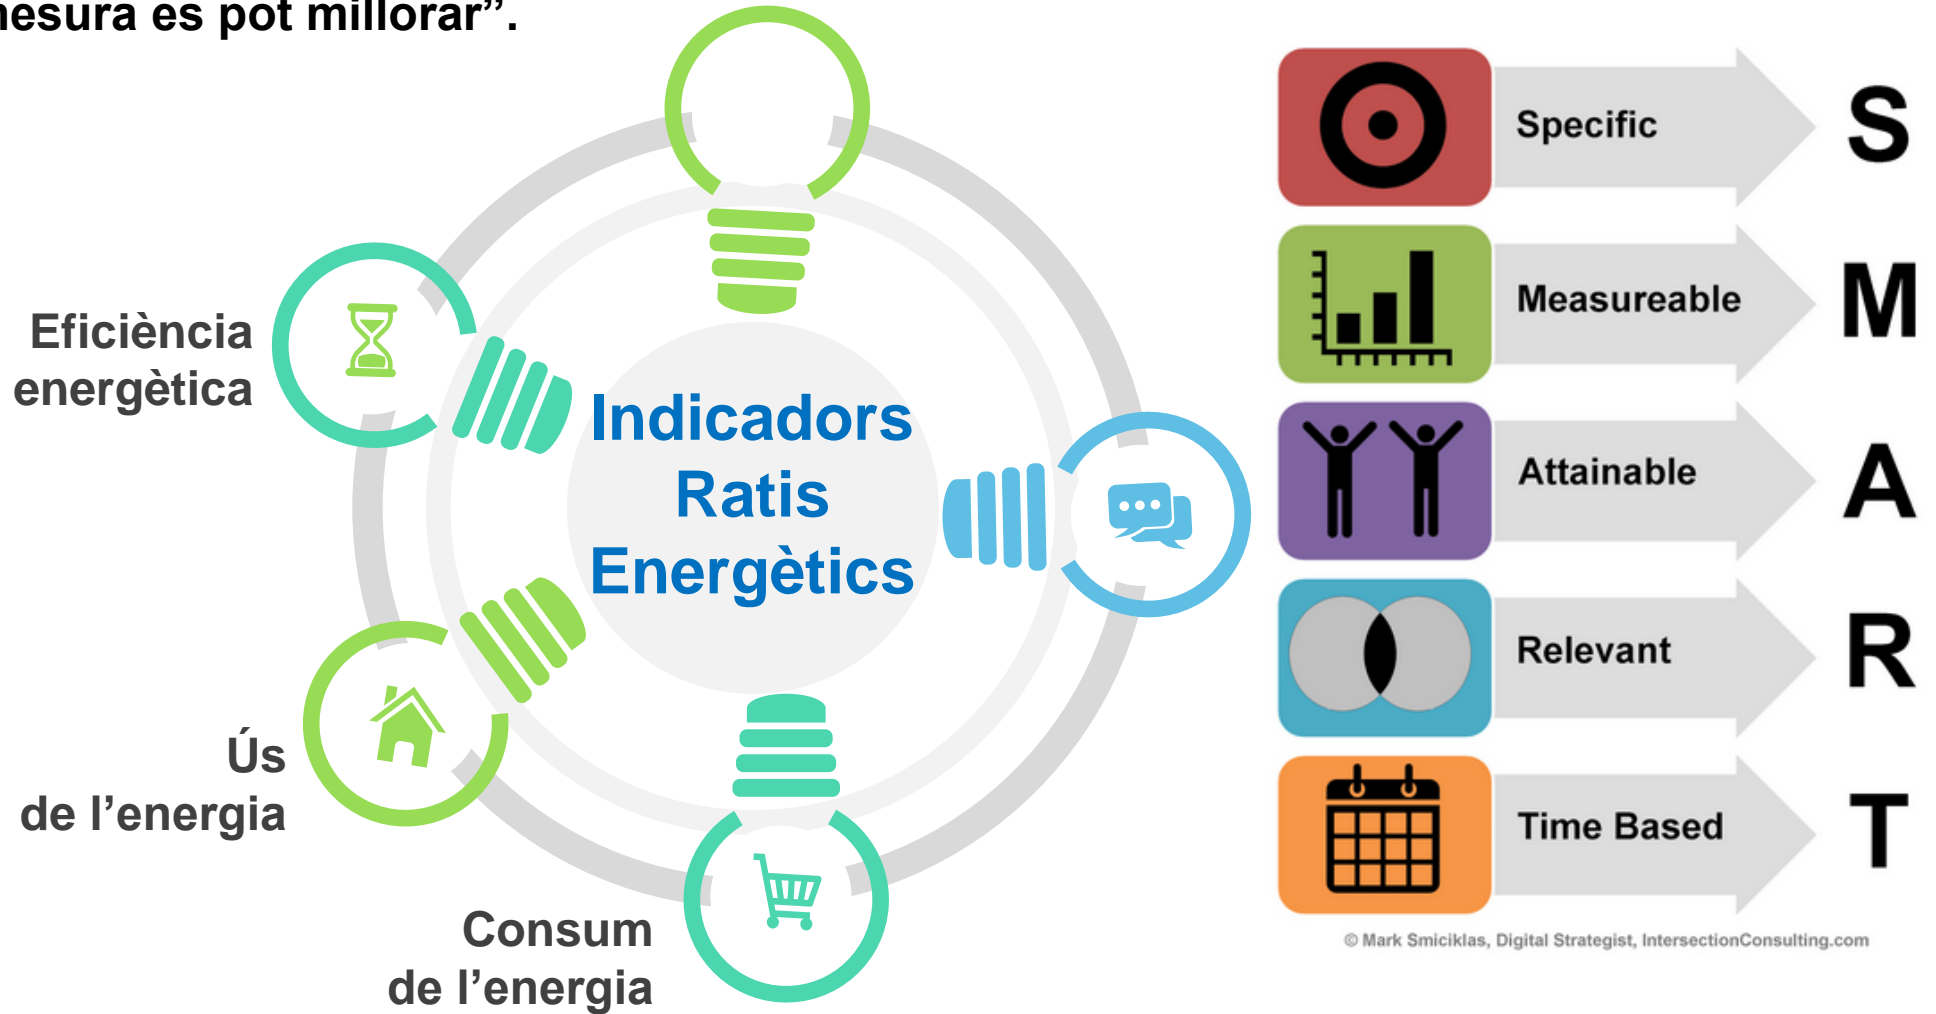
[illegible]esura es pot millorar”.

Eficiència energètica

Indicadors
Ratis
Energètics

Ús de l’energia

Consum de l’energia

Specific S

Measureable M

Attainable A

Relevant R

Time Based T

© Mark Smiciklas, Digital Strategist, IntersectionConsulting.com